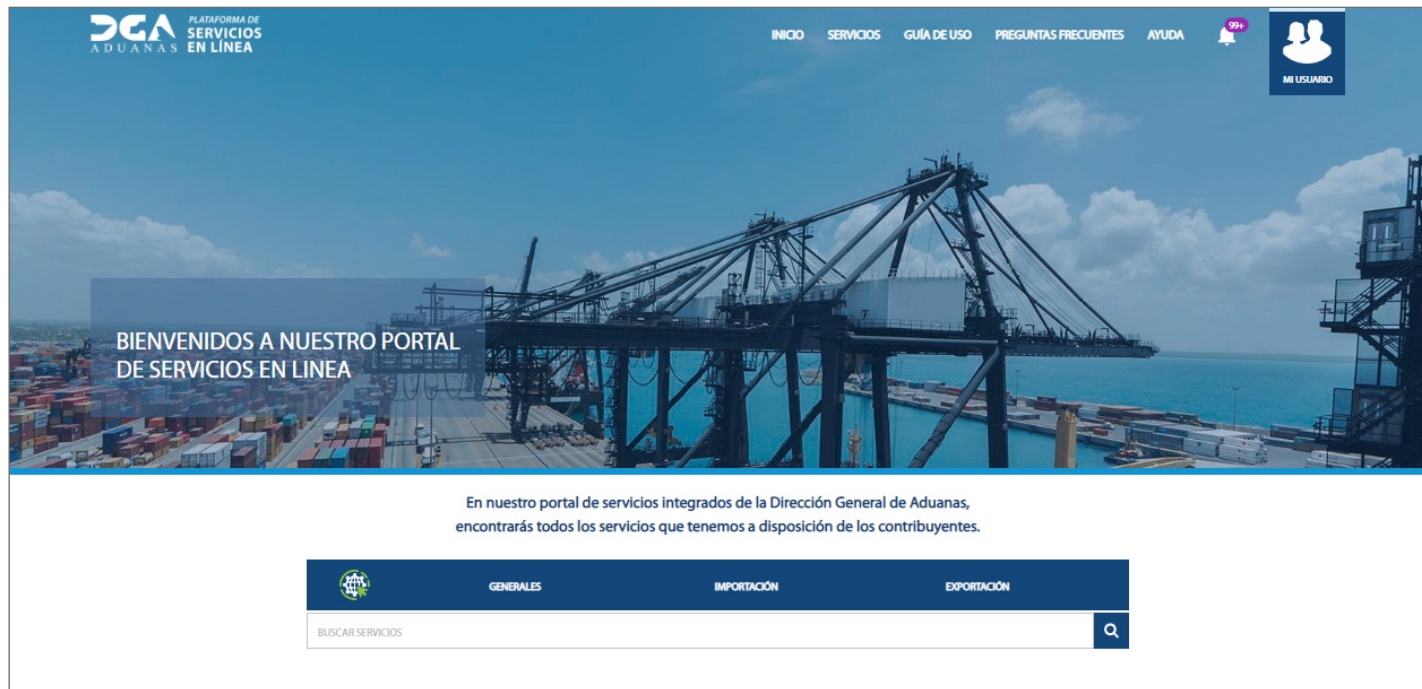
DGA ADUANAS PLATAFORMA DE SERVICIOS EN LÍNEA

INICIO SERVICIOS GUÍA DE USO PREGUNTAS FRECUENTES AYUDA 99+ MI USUARIO

BIENVENIDOS A NUESTRO PORTAL DE SERVICIOS EN LINEA

En nuestro portal de servicios integrados de la Dirección General de Aduanas, encontrarás todos los servicios que tenemos a disposición de los contribuyentes.

GENERALES IMPORTACIÓN EXPORTACIÓN

BUSCAR SERVICIOS